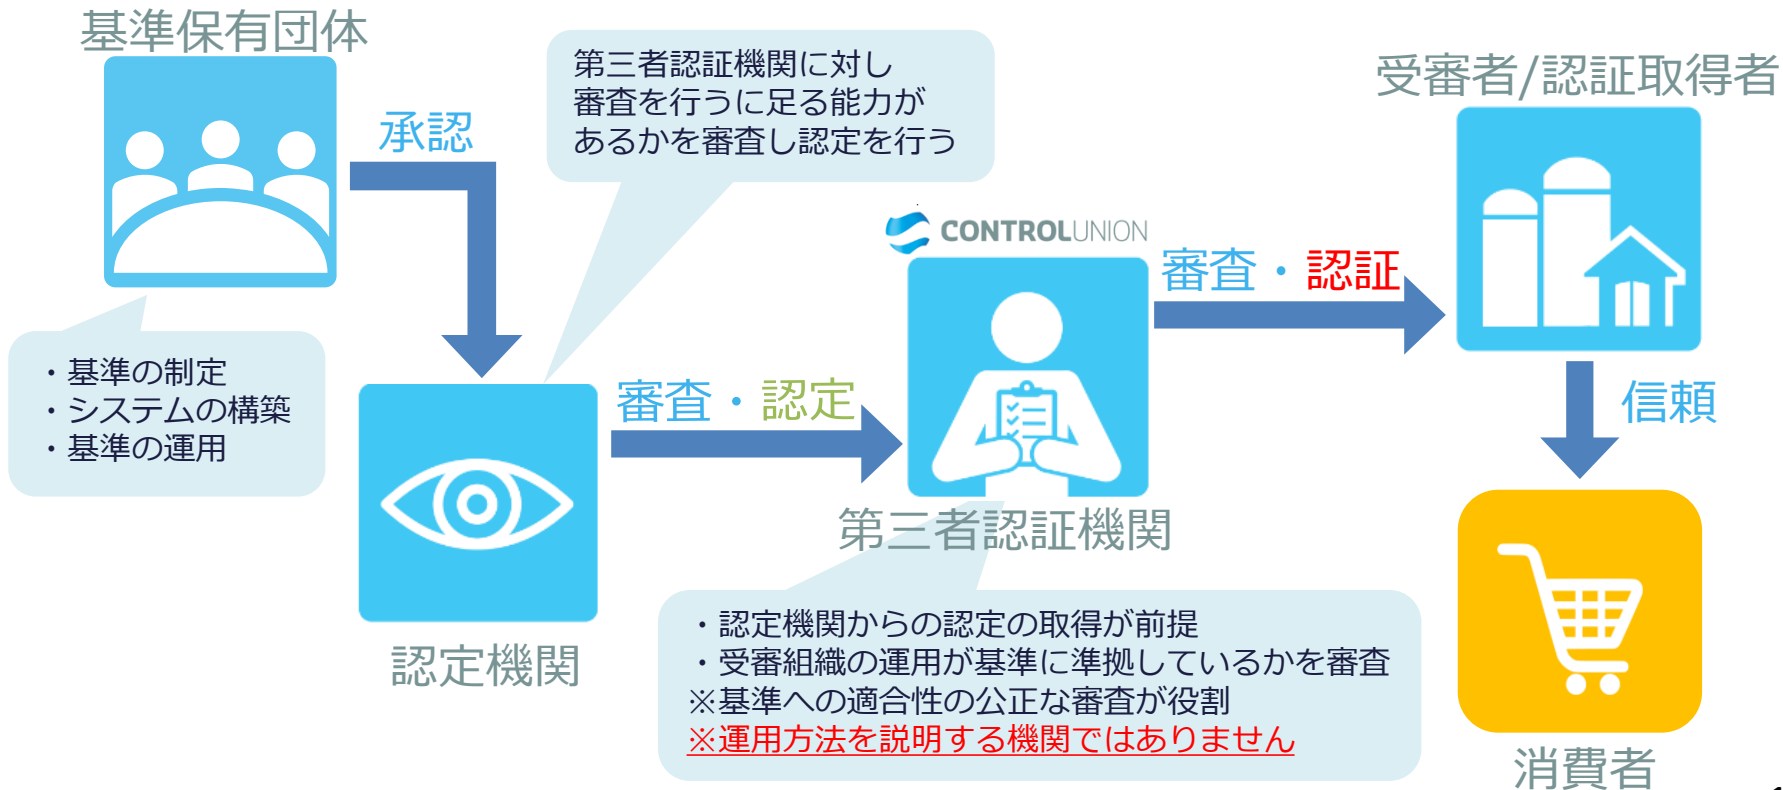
基準保有団体

承認

第三者認証機関に対し審査を行うに足る能力があるかを審査し認定を行う

受審者/認証取得者

・基準の制定
・システムの構築
・基準の運用

CONTROLUNION

審査・認証

審査・認定

信頼

第三者認証機関

認定機関

・認定機関からの認定の取得が前提
・受審組織の運用が基準に準拠しているかを審査
※基準への適合性の公正な審査が役割
※運用方法を説明する機関ではありません

消費者